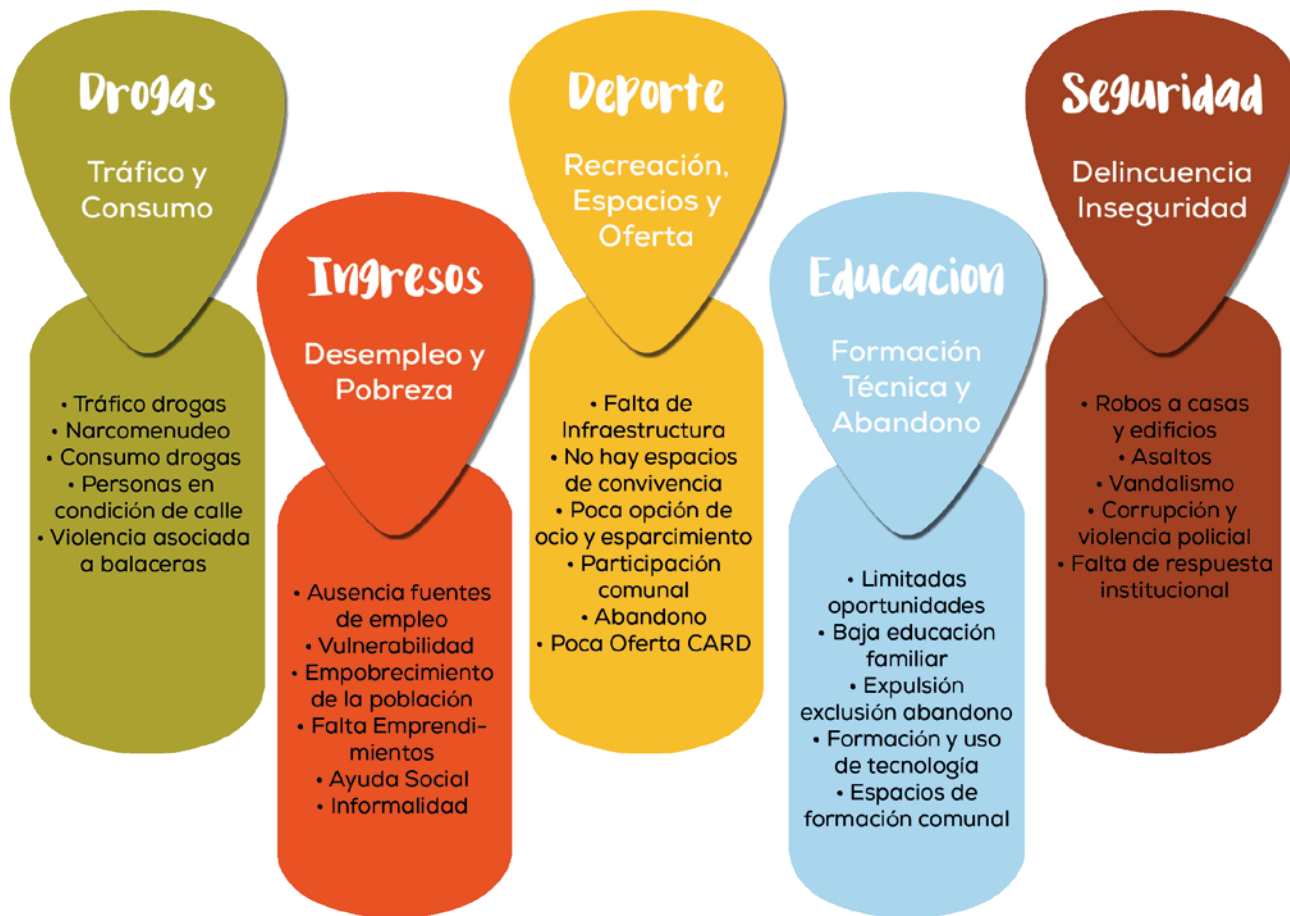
Drogas

Tráfico y Consumo

• Tráfico drogas
• Narcomenudeo
• Consumo drogas
• Personas en condición de calle
• Violencia asociada a balaceras

Ingresos

Desempleo y Pobreza

• Ausencia fuentes de empleo
• Vulnerabilidad
• Empobrecimiento de la población
• Falta Emprendimientos
• Ayuda Social
• Informalidad

Deporte

Recreación, Espacios y Oferta

• Falta de Infraestructura
• No hay espacios de convivencia
• Poca opción de ocio y esparcimiento
• Participación comunal
• Abandono
• Poca Oferta CARD

Educacion

Formación Técnica y Abandono

• Limitadas oportunidades
• Baja educación familiar
• Expulsión exclusión abandono
• Formación y uso de tecnología
• Espacios de formación comunal

Seguridad

Delincuencia Inseguridad

• Robos a casas y edificios
• Asaltos
• Vandalismo
• Corrupción y violencia policial
• Falta de respuesta institucional